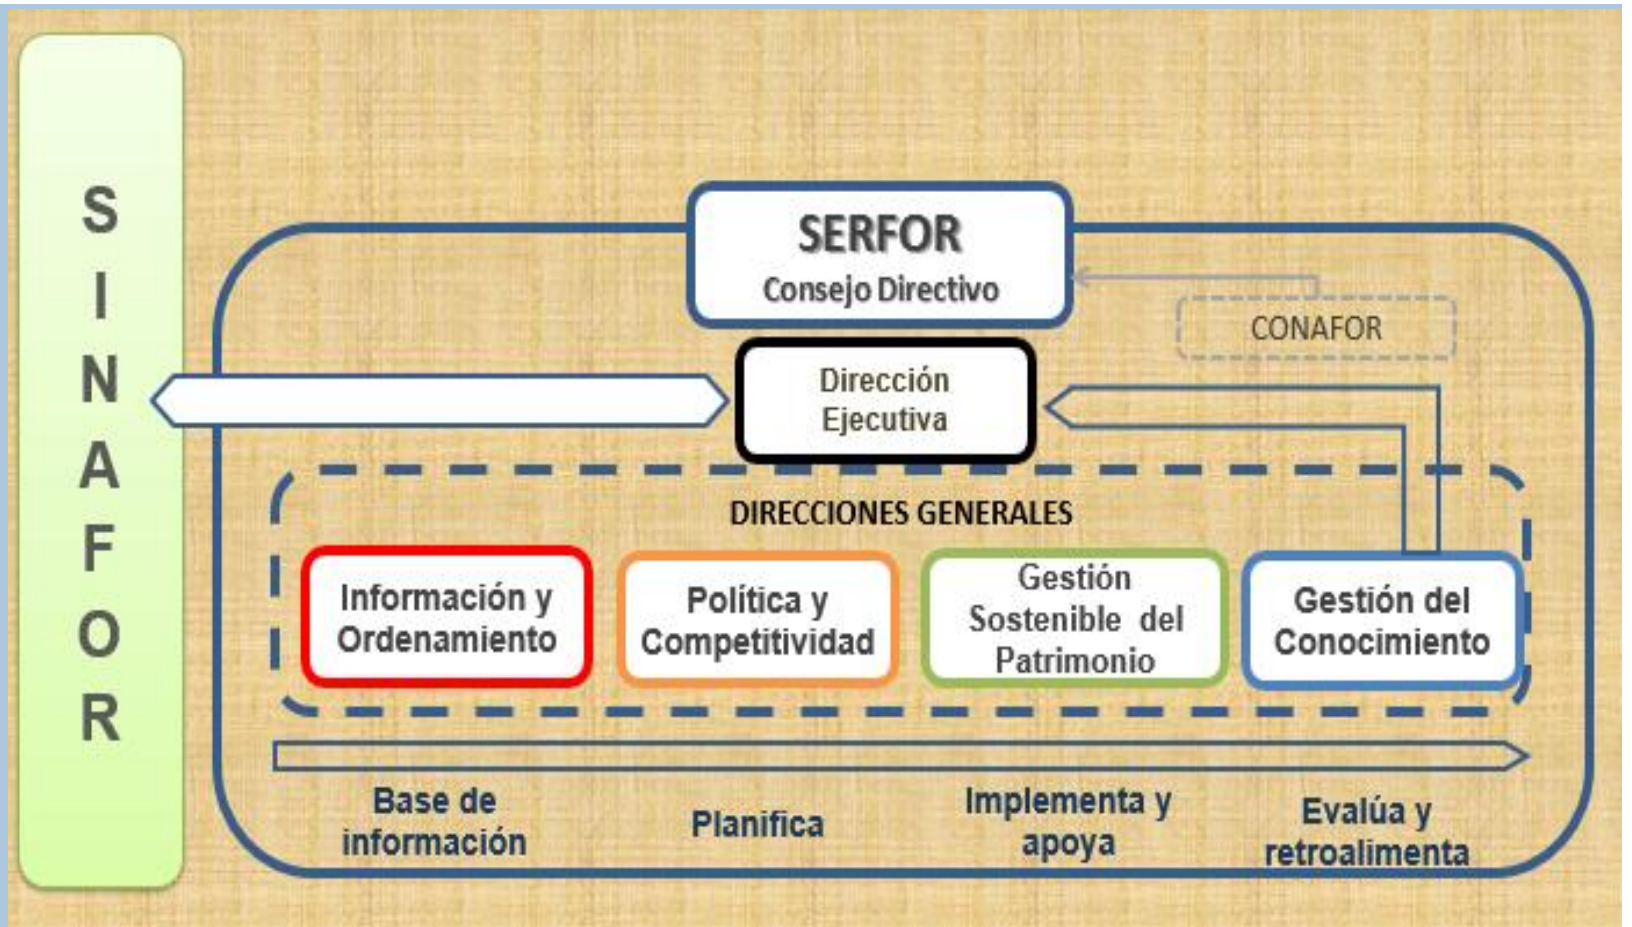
S
I
N
A
F
O
R

SERFOR
Consejo Directivo

CONAFOR

Dirección Ejecutiva

DIRECCIONES GENERALES

Información y Ordenamiento

Política y Competitividad

Gestión Sostenible del Patrimonio

Gestión del Conocimiento

Base de información

Planifica

Implementa y apoya

Evalúa y retroalimenta